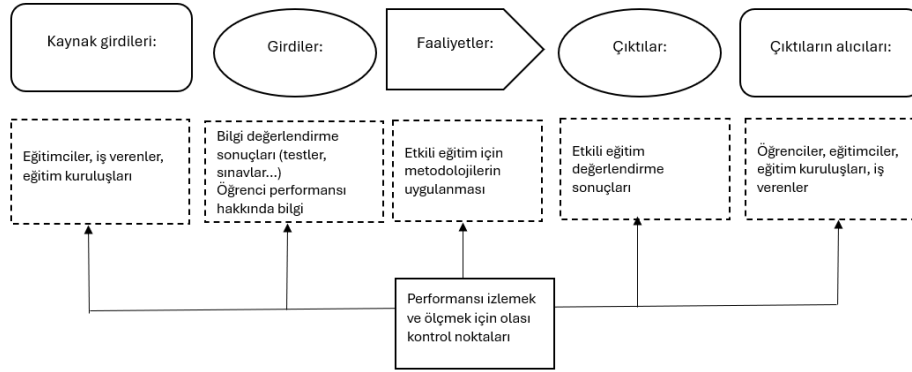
Kaynak girdileri:

Girdiler:

Faaliyetler:

Çıktılar:

Çıktıların alıcıları:

Eğitimciler, iş verenler, eğitim kuruluşları

Bilgi değerlendirme sonuçları (testler, sınavlar...)
Öğrenci performansı hakkında bilgi

Etkili eğitim için metodolojilerin uygulanması

Etkili eğitim değerlendirme sonuçları

Öğrenciler, eğitimciler, eğitim kuruluşları, iş verenler

Performansı izlemek ve ölçmek için olası kontrol noktaları